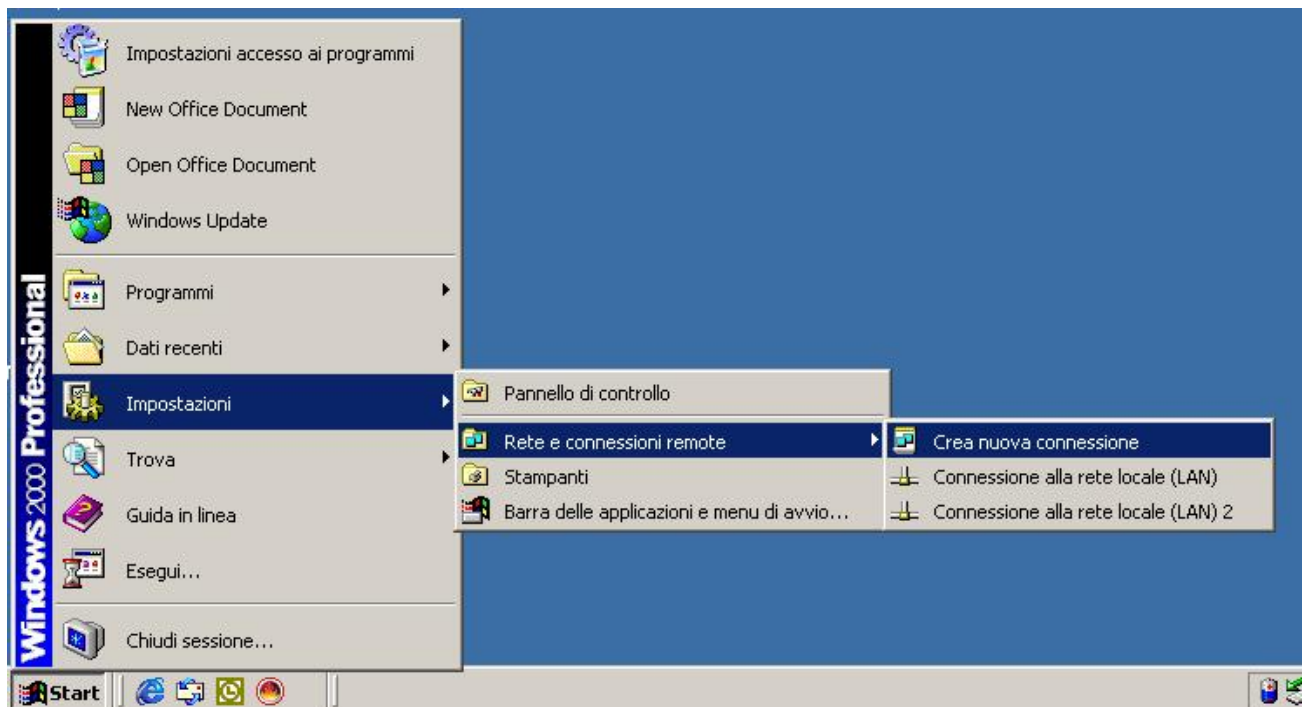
Windows 2000 Professional

Impostazioni accesso ai programmi
New Office Document
Open Office Document
Windows Update
Programmi
Dati recenti
Impostazioni
Trova
Guida in linea
Esegui...
Chiudi sessione...

Pannello di controllo
Rete e connessioni remote
Stampanti
Barra delle applicazioni e menu di avvio...

Crea nuova connessione
Connessione alla rete locale (LAN)
Connessione alla rete locale (LAN) 2

Start